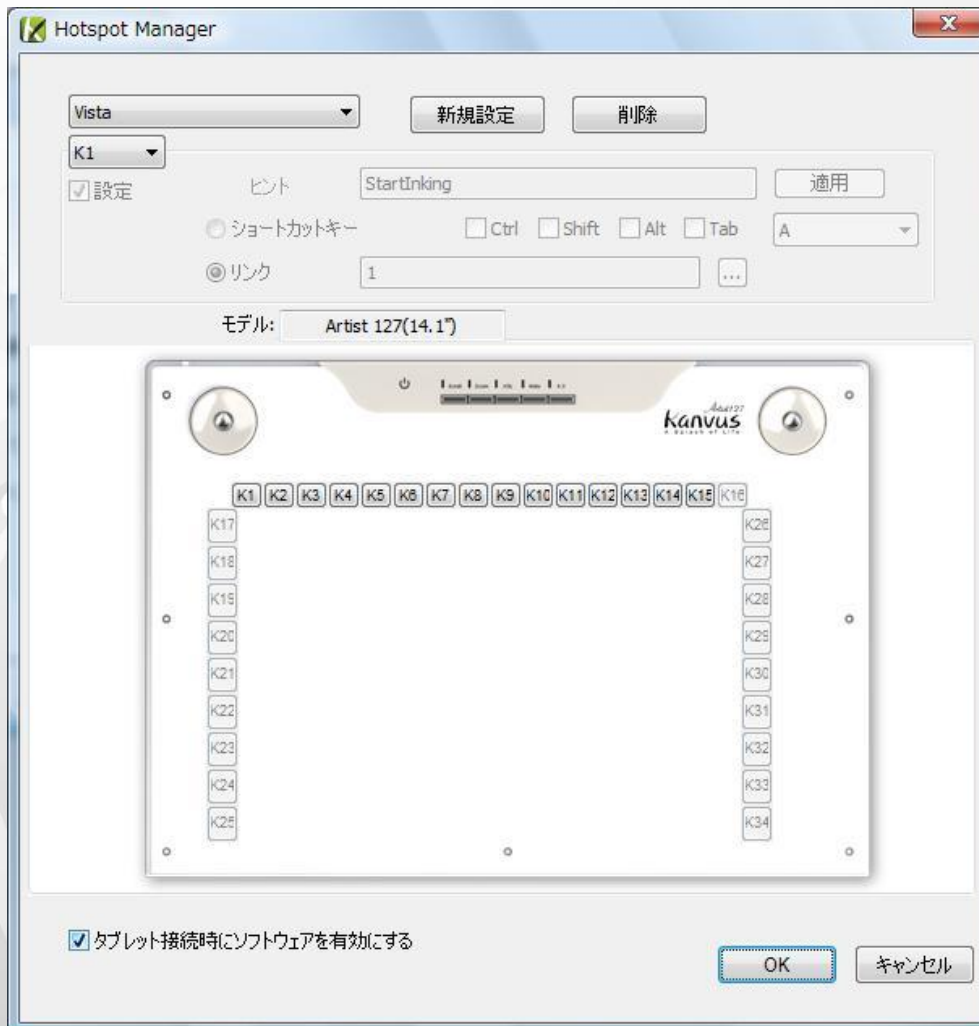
Hotspot Manager

Vista
新規設定
削除
K1
設定
ヒント
StartInking
適用
ショートカットキー
Ctrl
Shift
Alt
Tab
A
リンク
1
...
モデル:
Artist 127(14.1")

Artist127
Kanvus
A Splash of Life

K1 K2 K3 K4 K5 K6 K7 K8 K9 K10 K11 K12 K13 K14 K15 K16
K17 K18 K19 K20 K21 K22 K23 K24 K25
K26 K27 K28 K29 K30 K31 K32 K33 K34

タブレット接続時にソフトウェアを有効にする
OK
キャンセル